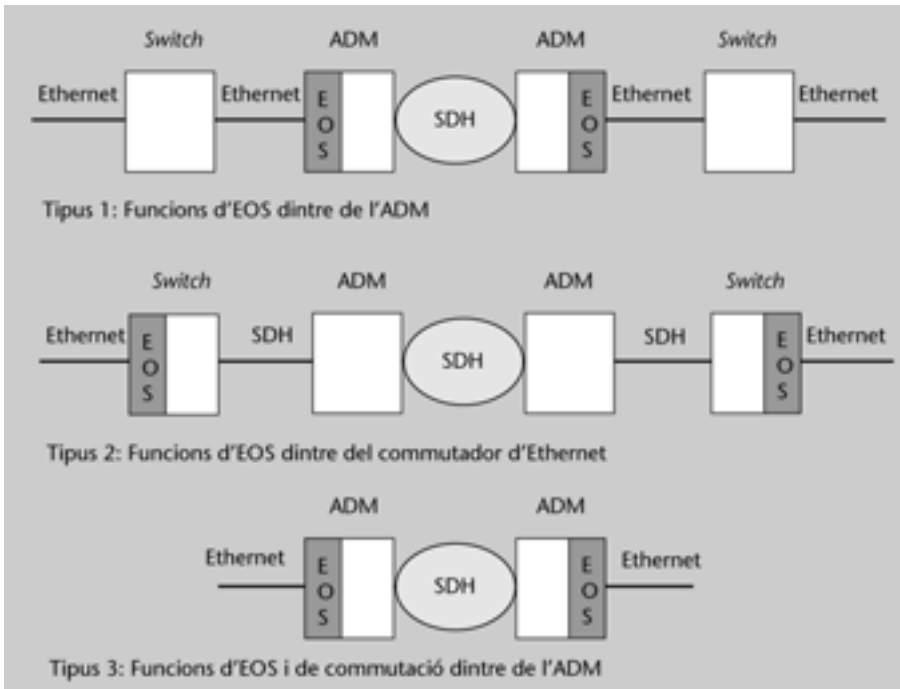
Switch
ADM
ADM
Switch
Ethernet
Ethernet
E
O
S
SDH
E
O
S
Ethernet
Ethernet

Tipus 1: Funcions d'EOS dintre de l'ADM

Switch
ADM
ADM
Switch
Ethernet
E
O
S
SDH
SDH
SDH
E
O
S
Ethernet

Tipus 2: Funcions d'EOS dintre del commutador d'Ethernet

ADM
ADM
Ethernet
E
O
S
SDH
E
O
S
Ethernet

Tipus 3: Funcions d'EOS i de commutació dintre de l'ADM